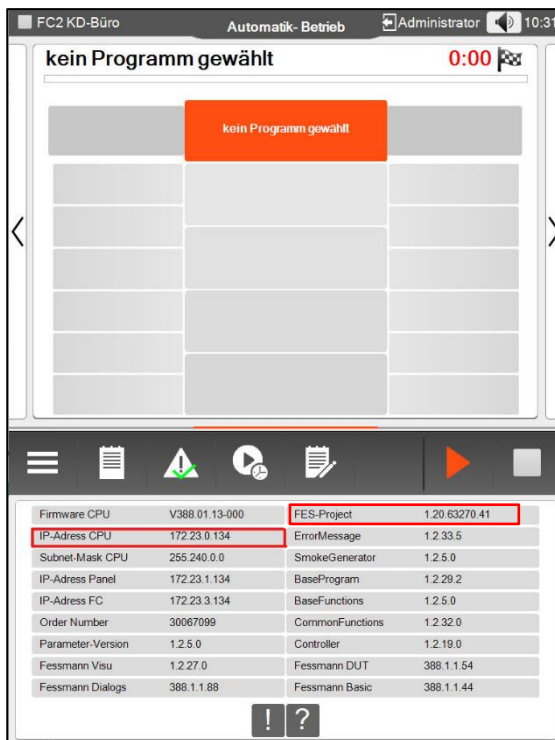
FC2 KD-Büro Automatik- Betrieb Administrator 10:31

kein Programm gewählt 0:00

kein Programm gewählt

| Firmware CPU | V388.01.13-000 | FES-Project | 1.20.63270.41 |
|---|---|---|---|
| IP-Adress CPU | 172.23.0.134 | ErrorMessage | 1.2.33.5 |
| Subnet-Mask CPU | 255.240.0.0 | SmokeGenerator | 1.2.5.0 |
| IP-Adress Panel | 172.23.1.134 | BaseProgram | 1.2.29.2 |
| IP-Adress FC | 172.23.3.134 | BaseFunctions | 1.2.5.0 |
| Order Number | 30067099 | CommonFunctions | 1.2.32.0 |
| Parameter-Version | 1.2.5.0 | Controller | 1.2.19.0 |
| Fessmann Visu | 1.2.27.0 | Fessmann DUT | 388.1.1.54 |
| Fessmann Dialogs | 388.1.1.88 | Fessmann Basic | 388.1.1.44 |

! ?